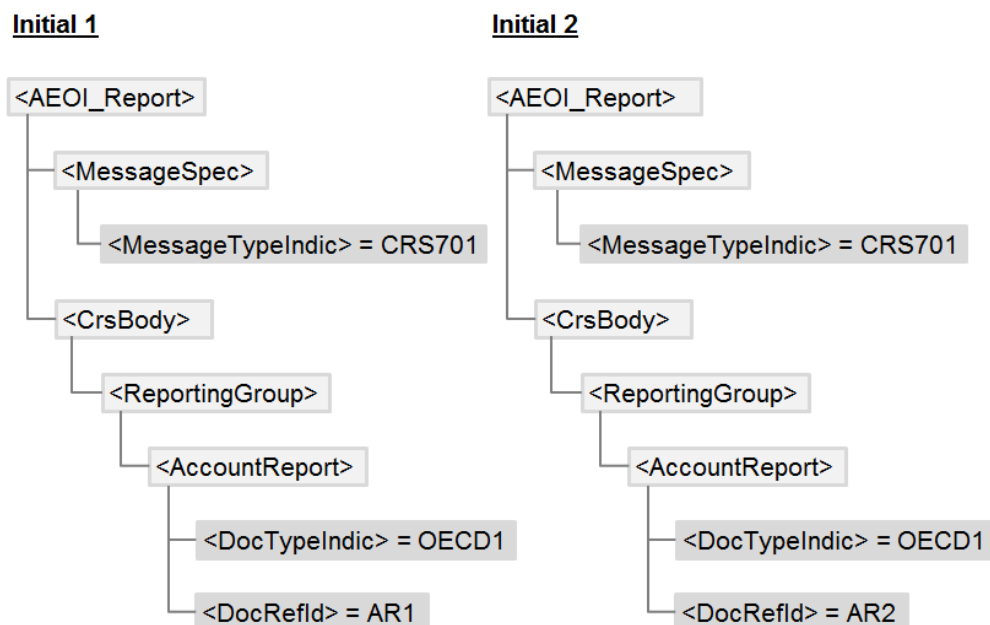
Initial 1

<AEOI_Report>

<MessageSpec>

<MessageTypeIndic> = CRS701

<CrsBody>

<ReportingGroup>

<AccountReport>

<DocTypeIndic> = OECD1

<DocRefId> = AR1

Initial 2

<AEOI_Report>

<MessageSpec>

<MessageTypeIndic> = CRS701

<CrsBody>

<ReportingGroup>

<AccountReport>

<DocTypeIndic> = OECD1

<DocRefId> = AR2